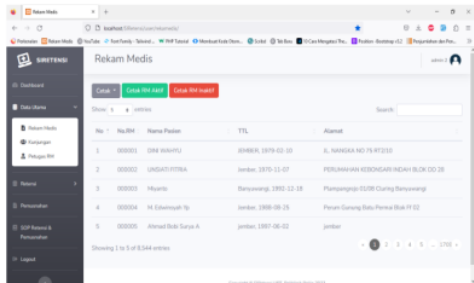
Rekam Medis

localhost/siretensi/user/rekammedis

SIRETENSI

Rekam Medis

admin 3

Dashboard

Data Utama

Rekam Medis

Kunjungan

Petugas RM

Retensi

Pemusnahan

SOP Retensi & Pemusnahan

Logout

Cetak ▾ | Cetak RM Aktif | Cetak RM Inaktif

Show 5 entries

Search:

| No | No.RM | Nama Pasien | TTL | Alamat |
|---|---|---|---|---|
| 1 | 000001 | DINI WAHYU | JEMBER, 1979-02-10 | JL. NANGKA NO 79 RT2/10 |
| 2 | 000002 | UNDATI FITRA | Jember, 1970-11-07 | PERUMAHAN KEBONDARI INDAH BLOK DD 28 |
| 3 | 000003 | Hiyanto | Banyuwangi, 1951-12-18 | Plampangrejo 0108 Cluring Banyuwangi |
| 4 | 000004 | M. Edwinsyah Yp | Jember, 1998-08-29 | Perum Gunung Batu Permai Blok IY 02 |
| 5 | 000005 | Ahmad Bobi Surya A | jember, 1997-06-02 | jember |

Showing 1 to 5 of 8,544 entries

‹ 1 2 3 4 5 … 1709 ›